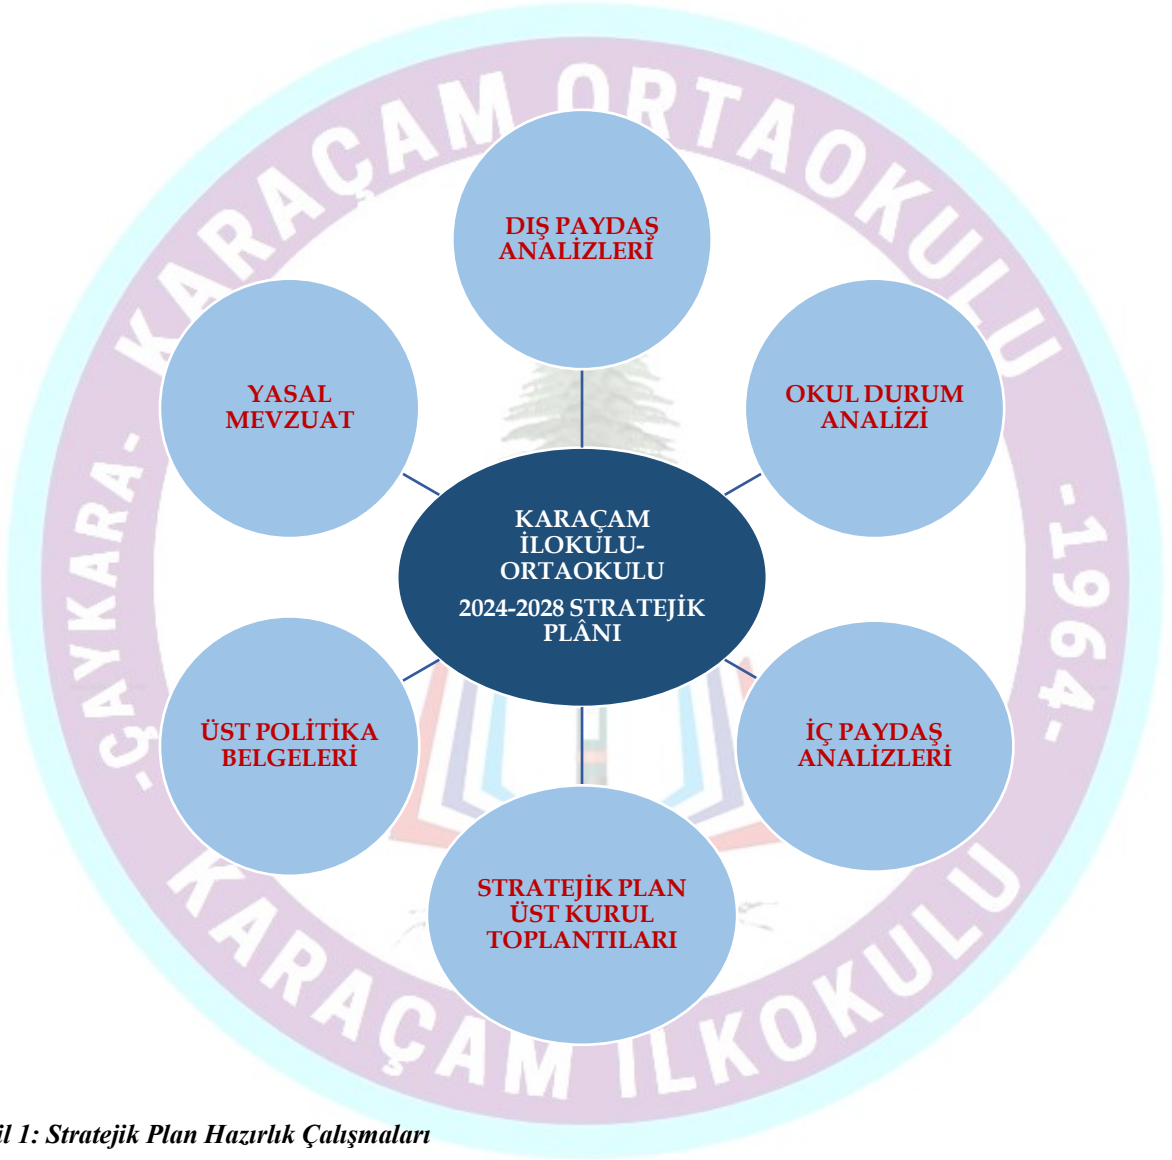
KARAÇAM ORTAOKULU
-1964-
KARAÇAM İLKOKULU
-ÇAYKARA-

DIŞ PAYDAŞ ANALİZLERİ

YASAL MEVZUAT

OKUL DURUM ANALİZİ

KARAÇAM İLOKULU-ORTAOKULU
2024-2028 STRATEJİK PLÂNI

ÜST POLİTİKA BELGELERİ

İÇ PAYDAŞ ANALİZLERİ

STRATEJİK PLAN ÜST KURUL TOPLANTILARI

il 1: Stratejik Plan Hazırlık Çalışmaları